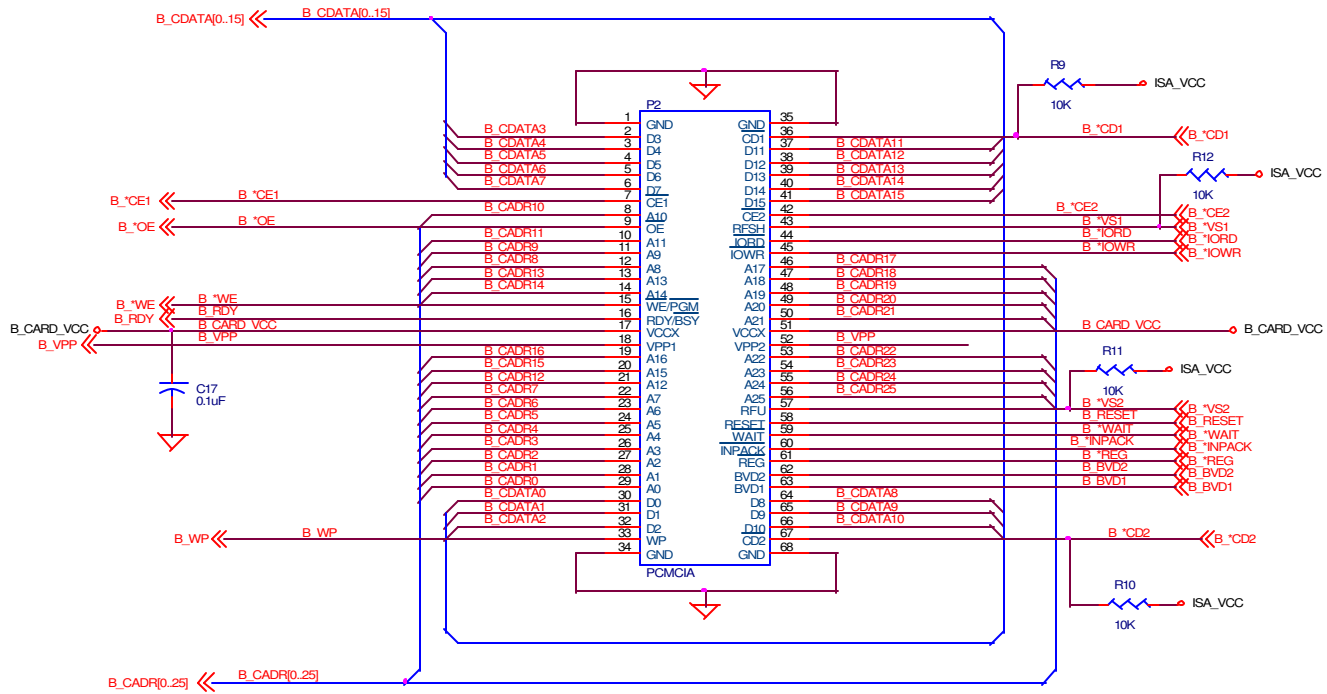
B_CDATA[0..15]
B_CDATA[0..15]

R9
ISA_VCC
10K

P2

| Net | Pin | Name | Name | Pin | Net |
|---|---|---|---|---|---|
| | 1 | GND | GND | 35 | |
| B_CDATA3 | 2 | D3 | CD1 | 36 | B_*CD1 |
| B_CDATA4 | 3 | D4 | D11 | 37 | B_CDATA11 |
| B_CDATA5 | 4 | D5 | D12 | 38 | B_CDATA12 |
| B_CDATA6 | 5 | D6 | D13 | 39 | B_CDATA13 |
| B_CDATA7 | 6 | D7 | D14 | 40 | B_CDATA14 |
| B_*CE1 | 7 | CE1 | D15 | 41 | B_CDATA15 |
| B_CADR10 | 8 | A10 | CE2 | 42 | B_*CE2 |
| B_*OE | 9 | OE | VS1 | 43 | B_*VS1 |
| B_CADR11 | 10 | A11 | IORD | 44 | B_*IORD |
| B_CADR9 | 11 | A9 | IOWR | 45 | B_*IOWR |
| B_CADR8 | 12 | A8 | A17 | 46 | B_CADR17 |
| B_CADR13 | 13 | A13 | A18 | 47 | B_CADR18 |
| B_CADR14 | 14 | A14 | A19 | 48 | B_CADR19 |
| B_*WE | 15 | WE/PGM | A20 | 49 | B_CADR20 |
| B_RDY | 16 | RDY/BSY | A21 | 50 | B_CADR21 |
| B_CARD_VCC | 17 | VCCX | VCCX | 51 | B_CARD_VCC |
| B_VPP | 18 | VPP1 | VPP2 | 52 | B_VPP |
| B_CADR16 | 19 | A16 | A22 | 53 | B_CADR22 |
| B_CADR15 | 20 | A15 | A23 | 54 | B_CADR23 |
| B_CADR12 | 21 | A12 | A24 | 55 | B_CADR24 |
| B_CADR7 | 22 | A7 | A25 | 56 | B_CADR25 |
| B_CADR6 | 23 | A6 | RFU | 57 | B_*VS2 |
| B_CADR5 | 24 | A5 | RESET | 58 | B_RESET |
| B_CADR4 | 25 | A4 | WAIT | 59 | B_*WAIT |
| B_CADR3 | 26 | A3 | INPACK | 60 | B_*INPACK |
| B_CADR2 | 27 | A2 | REG | 61 | B_*REG |
| B_CADR1 | 28 | A1 | BVD2 | 62 | B_BVD2 |
| B_CADR0 | 29 | A0 | BVD1 | 63 | B_BVD1 |
| B_CDATA0 | 30 | D0 | D8 | 64 | B_CDATA8 |
| B_CDATA1 | 31 | D1 | D9 | 65 | B_CDATA9 |
| B_CDATA2 | 32 | D2 | D10 | 66 | B_CDATA10 |
| B_WP | 33 | WP | CD2 | 67 | B_*CD2 |
| | 34 | GND | GND | 68 | |

PCMCIA

B_*CE1
B_*OE
B_*WE
B_RDY
B_CARD_VCC
B_VPP
C17
0.1uF
B_WP

B_*CD1
R12
ISA_VCC
10K
B_*CE2
B_*VS1
B_*IORD
B_*IOWR
B_CARD_VCC
R11
ISA_VCC
10K
B_*VS2
B_RESET
B_*WAIT
B_*INPACK
B_*REG
B_BVD2
B_BVD1
B_*CD2
R10
ISA_VCC
10K

B_CADR[0..25]
B_CADR[0..25]